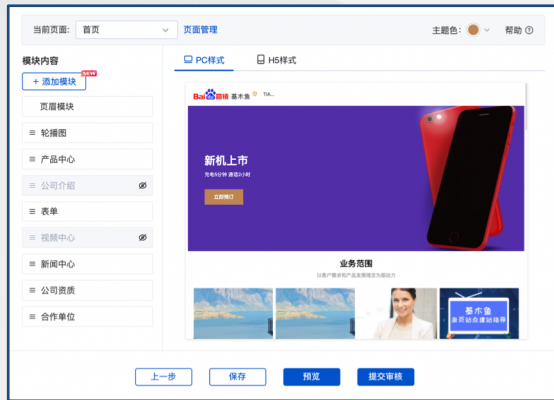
当前页面: 首页

页面管理

主题色:

帮助

模块内容

+ 添加模块

NEW

页眉模块

≡ 轮播图

≡ 产品中心

≡ 公司介绍

≡ 表单

≡ 视频中心

≡ 新闻中心

≡ 公司资质

≡ 合作单位

PC样式

H5样式

Bai 百度 基木鱼 TIA...

新机上市

充电5分钟 通话2小时

立即预订

业务范围

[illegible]

基木鱼

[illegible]

上一步

保存

预览

提交审核